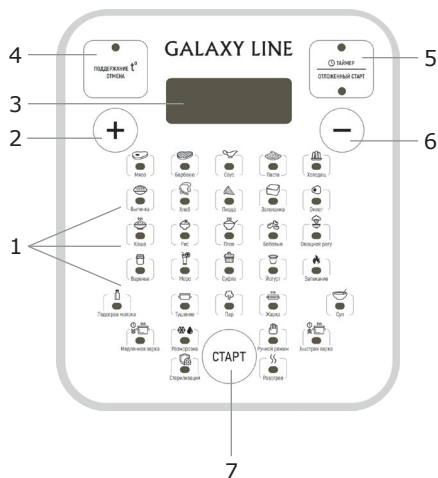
4
ПОДДЕРЖАНИЕ t°
ОТМЕНА

GALAXY LINE

ТАЙМЕР
ОТЛОЖЕННЫЙ СТАРТ
5

3

2
+

−
6

Мясо
Барбекю
Соус
Паста
Холодец

Выпечка
Хлеб
Пицца
Запеканка
Омлет

Каша
Рис
Плов
Бобовые
Овощное рагу

Варенье
Морс
Сырники
Йогурт
Запекание

1

Подогрев молока
Суп

Тушение
Пар
Жарка

Медленная варка
Разморозка
СТАРТ
Ручной режим
Быстрая варка

Стерилизация
Разогрев

7